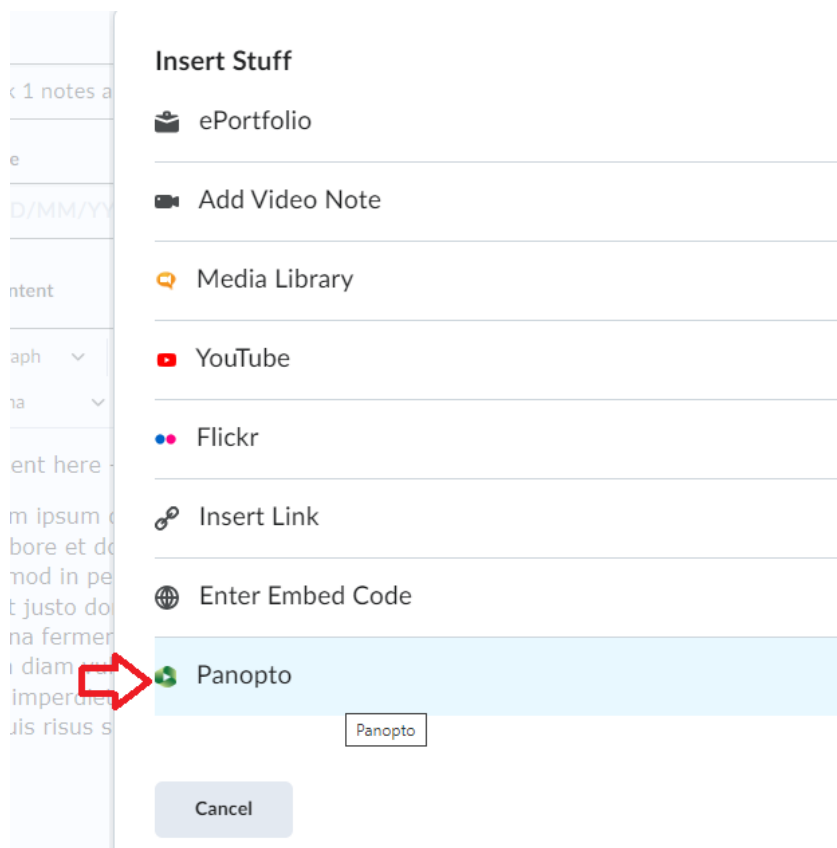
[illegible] 1 notes a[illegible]

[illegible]e

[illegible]D/MM/YY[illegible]

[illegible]ntent

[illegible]aph

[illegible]na

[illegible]ent here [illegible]

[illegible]m ipsum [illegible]
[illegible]bore et d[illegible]
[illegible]mod in pe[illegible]
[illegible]t justo do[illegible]
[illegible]na fermen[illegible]
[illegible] diam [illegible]
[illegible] imperdie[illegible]
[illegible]uis risus s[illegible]

Insert Stuff

ePortfolio

Add Video Note

Media Library

YouTube

Flickr

Insert Link

Enter Embed Code

Panopto

Panopto

Cancel